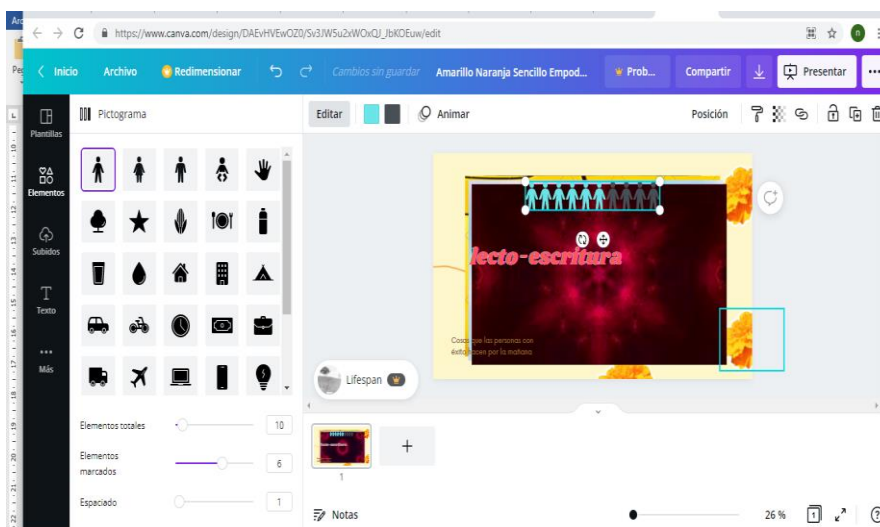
https://www.canva.com/design/DAEvHVEwOZ0/Sv3JW5u2xWOxQJ_JbKOEuw/edit

Inicio Archivo Redimensionar Cambios sin guardar Amarillo Naranja Sencillo Empod... Prob... Compartir Presentar

Plantillas Elementos Subidos Texto Más

Pictograma

Editar Animar Posición

lecto-escritura

Cosas que las personas con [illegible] por la mañana

Lifespan

Elementos totales 10
Elementos marcados 6
Espaciado 1

1

Notas 26 %